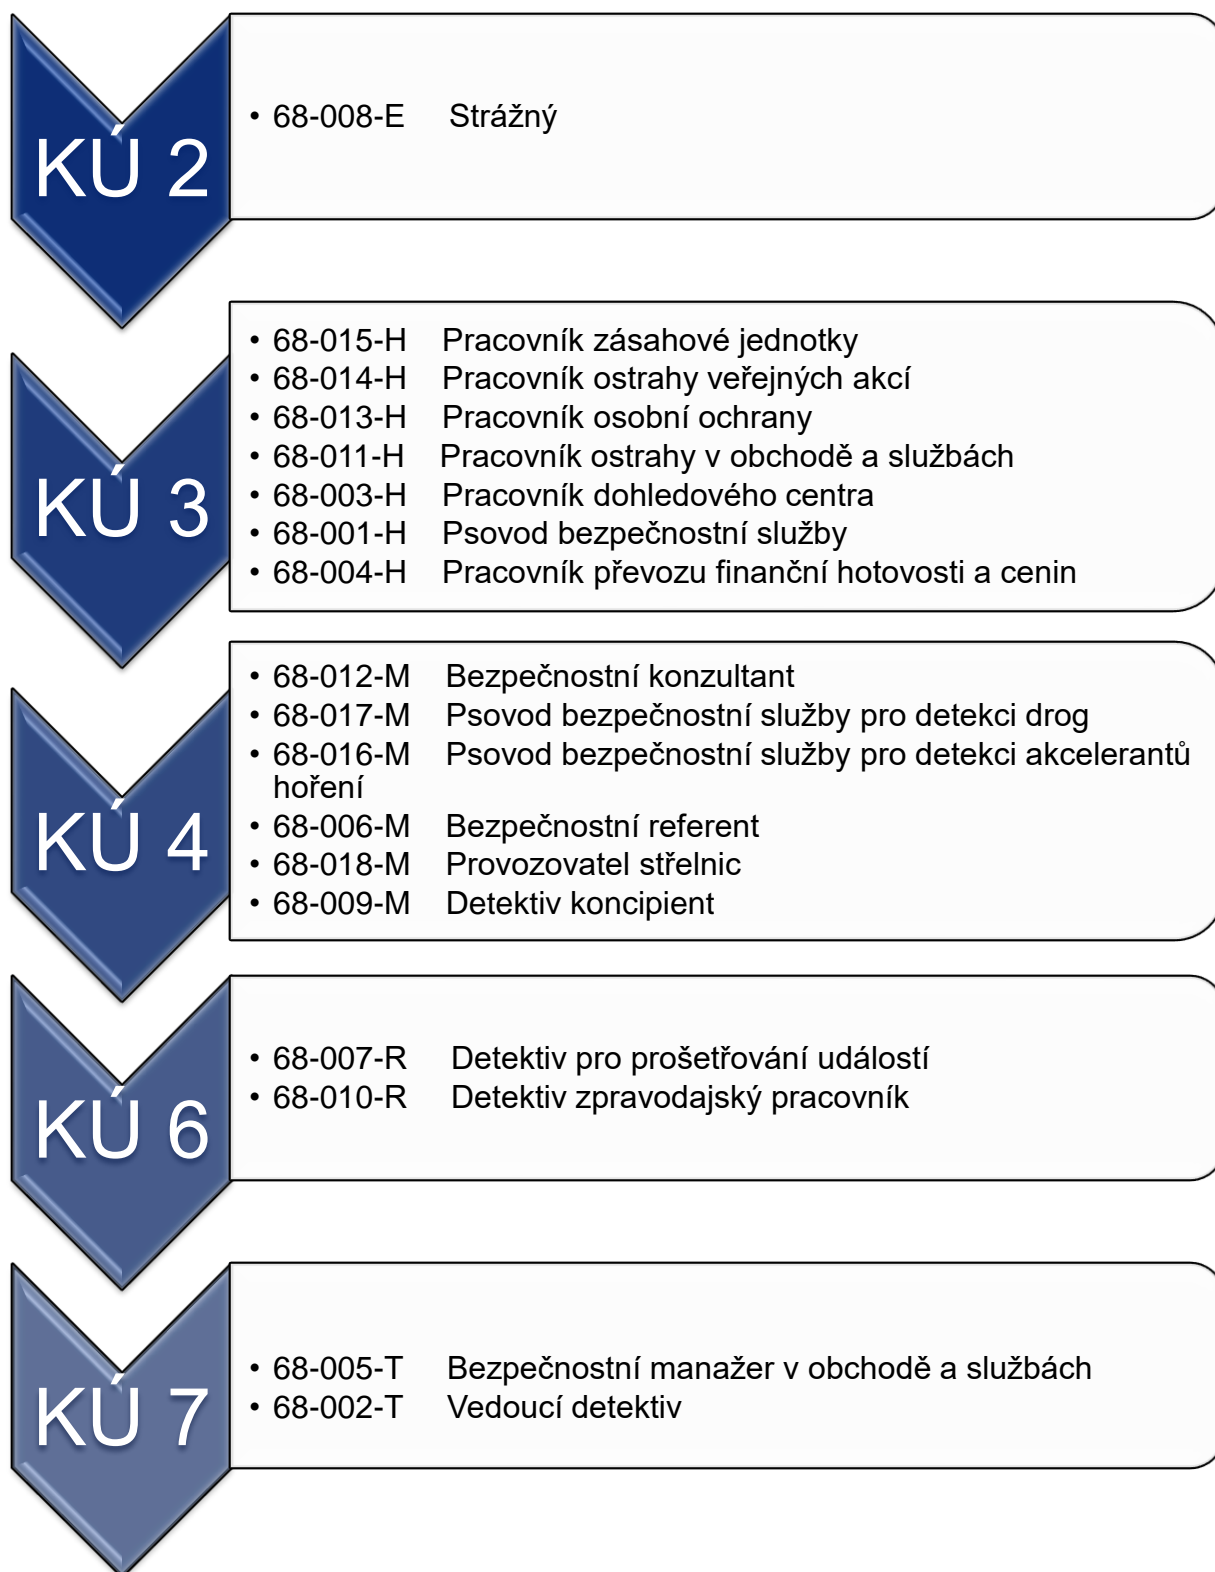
KÚ 2

• 68-008-E Strážný

KÚ 3

• 68-015-H Pracovník zásahové jednotky
• 68-014-H Pracovník ostrahy veřejných akcí
• 68-013-H Pracovník osobní ochrany
• 68-011-H Pracovník ostrahy v obchodě a službách
• 68-003-H Pracovník dohledového centra
• 68-001-H Psovod bezpečnostní služby
• 68-004-H Pracovník převozu finanční hotovosti a cenin

KÚ 4

• 68-012-M Bezpečnostní konzultant
• 68-017-M Psovod bezpečnostní služby pro detekci drog
• 68-016-M Psovod bezpečnostní služby pro detekci akcelerantů hoření
• 68-006-M Bezpečnostní referent
• 68-018-M Provozovatel střelnic
• 68-009-M Detektiv koncipient

KÚ 6

• 68-007-R Detektiv pro prošetřování událostí
• 68-010-R Detektiv zpravodajský pracovník

KÚ 7

• 68-005-T Bezpečnostní manažer v obchodě a službách
• 68-002-T Vedoucí detektiv